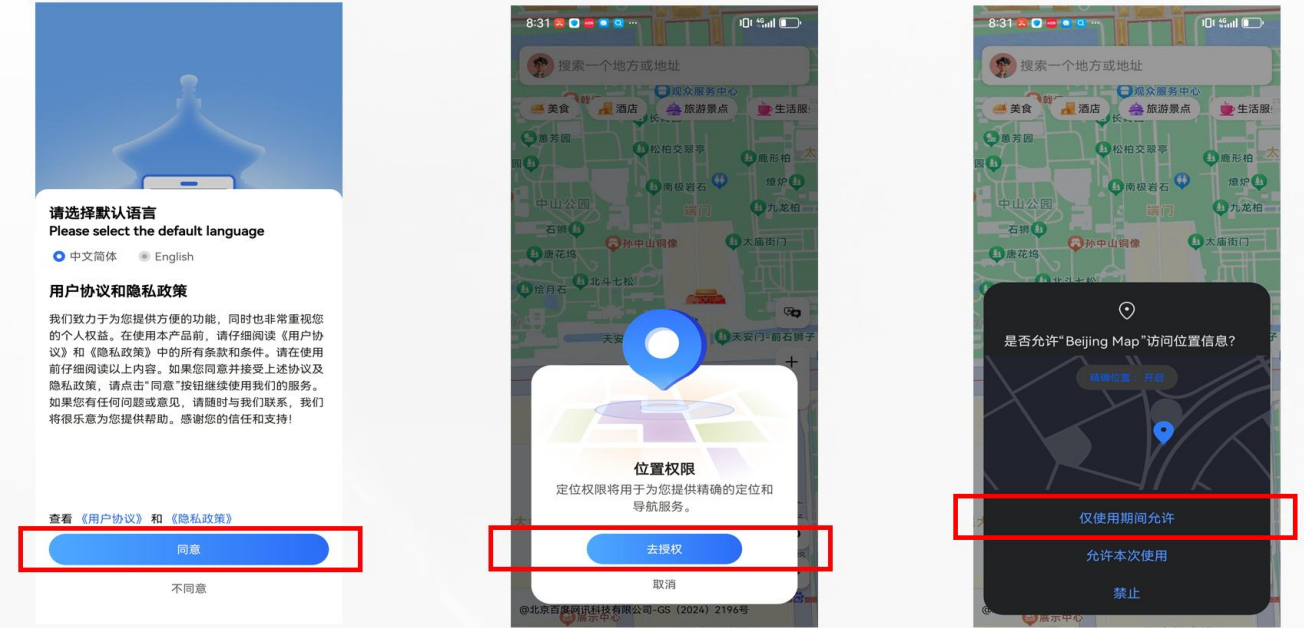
请选择默认语言
Please select the default language

中文简体 English

用户协议和隐私政策

我们致力于为您提供方便的功能，同时也非常重视您的个人权益。在使用本产品前，请仔细阅读《用户协议》和《隐私政策》中的所有条款和条件。请在使用前仔细阅读以上内容。如果您同意并接受上述协议及隐私政策，请点击"同意"按钮继续使用我们的服务。如果您有任何问题或意见，请随时与我们联系，我们将很乐意为您提供帮助。感谢您的信任和支持!

查看《用户协议》和《隐私政策》

同意

不同意

8:31

搜索一个地方或地址

观众服务中心

美食 酒店 旅游景点 生活服

惠芳园 松柏交翠亭 鹿形柏 南极岩石 燎炉 中山公园 九龙柏 石狮 孙中山铜像 太庙街门 唐花坞 北斗七松 绘月石 天安门-前石狮子 天安

位置权限

定位权限将用于为您提供精确的定位和导航服务。

去授权

取消

@北京百度网讯科技有限公司-GS（2024）2196号

8:31

搜索一个地方或地址

美食 酒店 旅游景点 生活服

惠芳园 松柏交翠亭 鹿形柏 南极岩石 燎炉 中山公园 九龙柏 石狮 孙中山铜像 太庙街门 唐花坞 北斗七松

是否允许"Beijing Map"访问位置信息?

精确位置：开启

仅使用期间允许

允许本次使用

禁止

展示中心